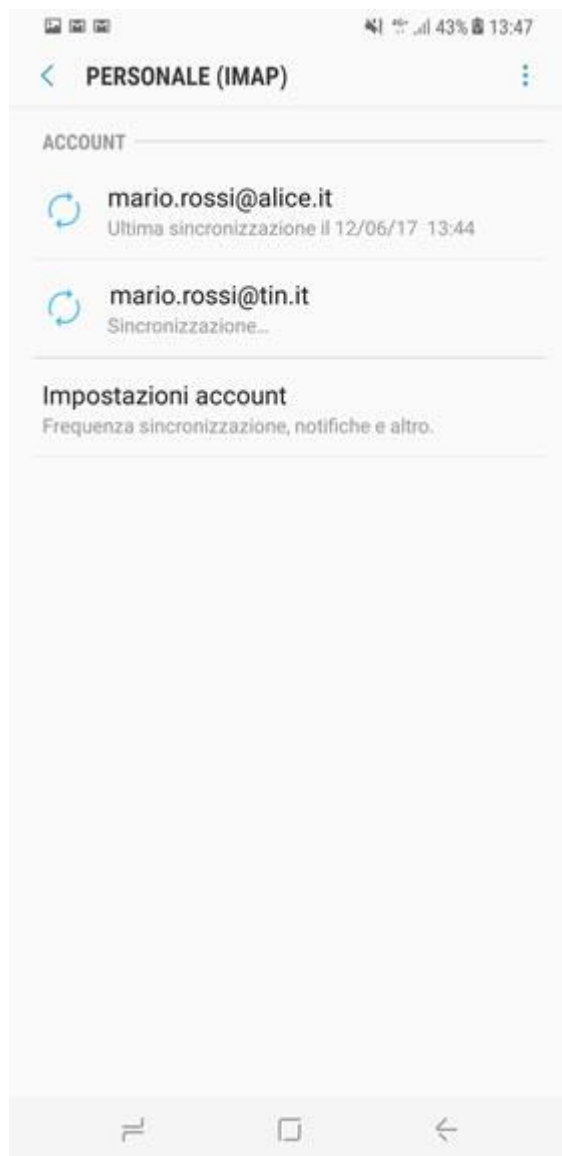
43% 13:47

PERSONALE (IMAP)

ACCOUNT

mario.rossi@alice.it
Ultima sincronizzazione il 12/06/17 13:44

mario.rossi@tin.it
Sincronizzazione...

Impostazioni account
Frequenza sincronizzazione, notifiche e altro.